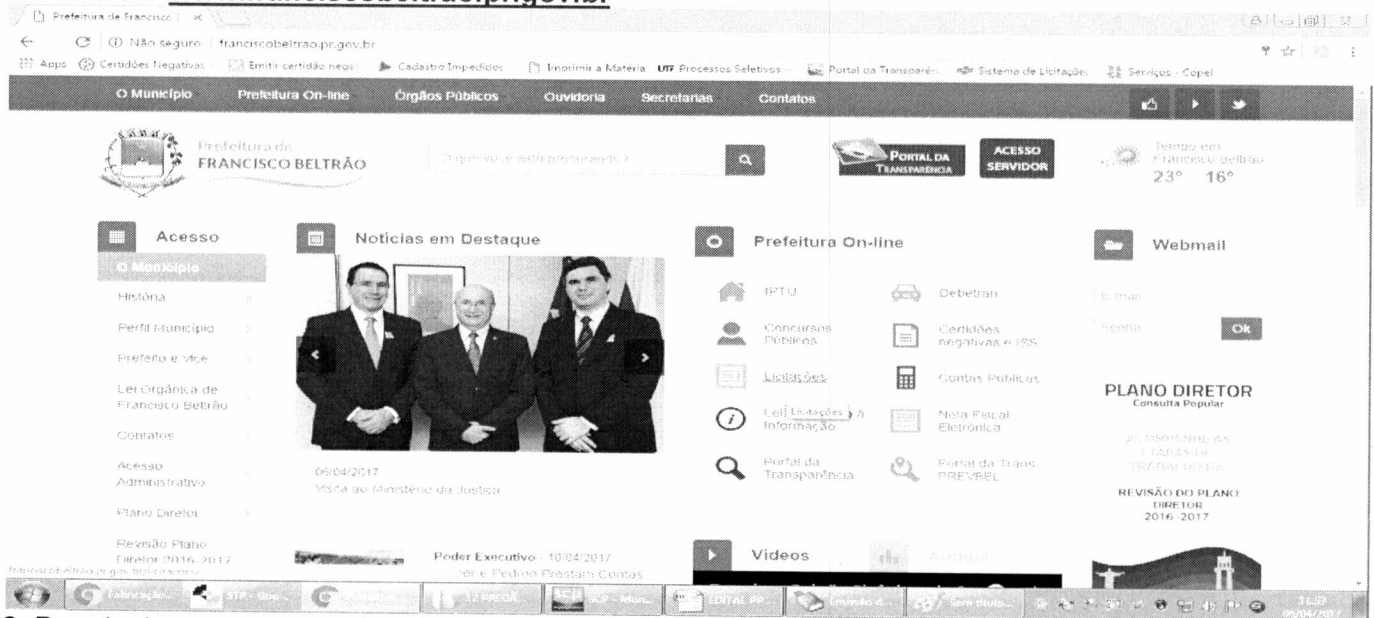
Prefeitura de Francisco

Não seguro | franciscobeltrao.pr.gov.br

Apps Certidões Negativas Emitir certidão negat Cadastro Impedidos Imprimir a Matéria UTF Processos Seletivos Portal da Transparên Sistema de Licitações Serviços - Copel

O Município Prefeitura On-line Órgãos Públicos Ouvidoria Secretarias Contatos

Prefeitura de FRANCISCO BELTRÃO

O que você está procurando?

PORTAL DA TRANSPARÊNCIA

ACESSO SERVIDOR

Tempo em Francisco Beltrão 23° 16°

Acesso

O Município

História

Perfil Município

Prefeito e Vice

Lei Orgânica de Francisco Beltrão

Contatos

Acesso Administrativo

Plano Diretor

Revisão Plano Diretor 2016-2017

Notícias em Destaque

06/04/2017

Visita ao Ministério da Justiça

Poder Executivo - 10/04/2017

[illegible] Prestam Contas

Prefeitura On-line

IPTU

Debetran

Concursos Públicos

Certidões negativas e ISS

Licitações

Contas Públicas

Lei de Acesso à Informação

Licitações

Nota Fiscal Eletrônica

Portal da Transparência

Portal da Trans PREVBEL

Vídeos

Webmail

E-mail

Senha

Ok

PLANO DIRETOR

Consulta Popular

ACOMPANHE AS ETAPAS DE TRABALHO DA

REVISÃO DO PLANO DIRETOR 2016-2017

11:39 06/04/2017